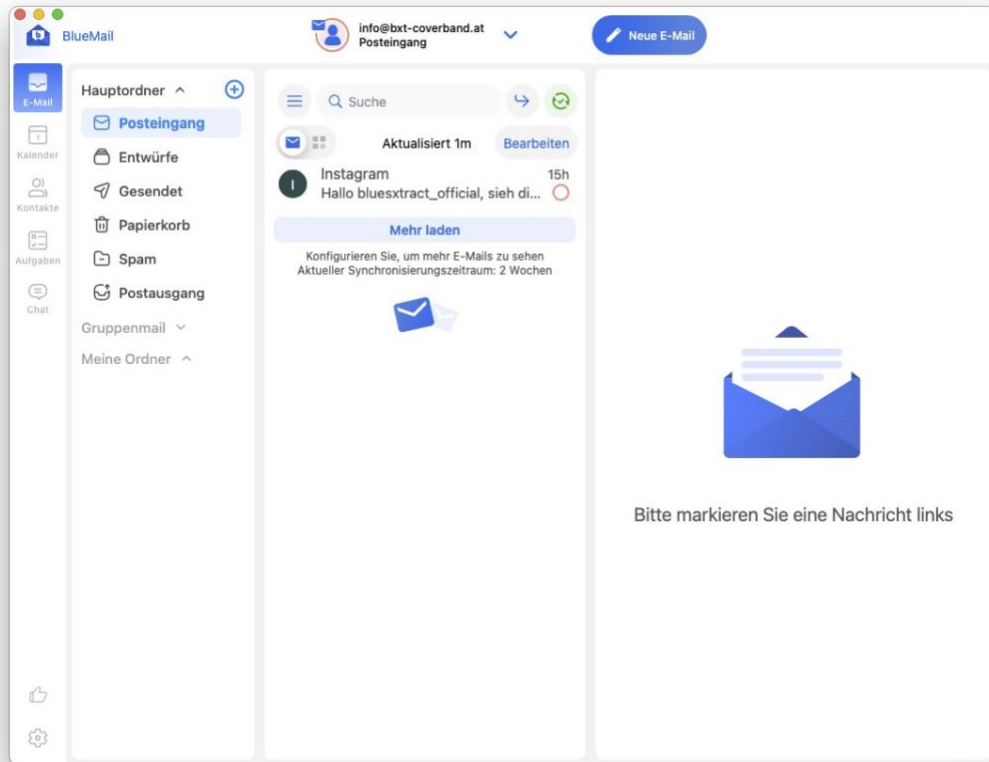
BlueMail

info@bxt-coverband.at
Posteingang

Neue E-Mail

E-Mail
Kalender
Kontakte
Aufgaben
Chat

Hauptordner
Posteingang
Entwürfe
Gesendet
Papierkorb
Spam
Postausgang
Gruppenmail
Meine Ordner

Suche

Aktualisiert 1m
Bearbeiten

I
Instagram
15h
Hallo bluesxtract_official, sieh di...

Mehr laden

Konfigurieren Sie, um mehr E-Mails zu sehen
Aktueller Synchronisierungszeitraum: 2 Wochen

Bitte markieren Sie eine Nachricht links